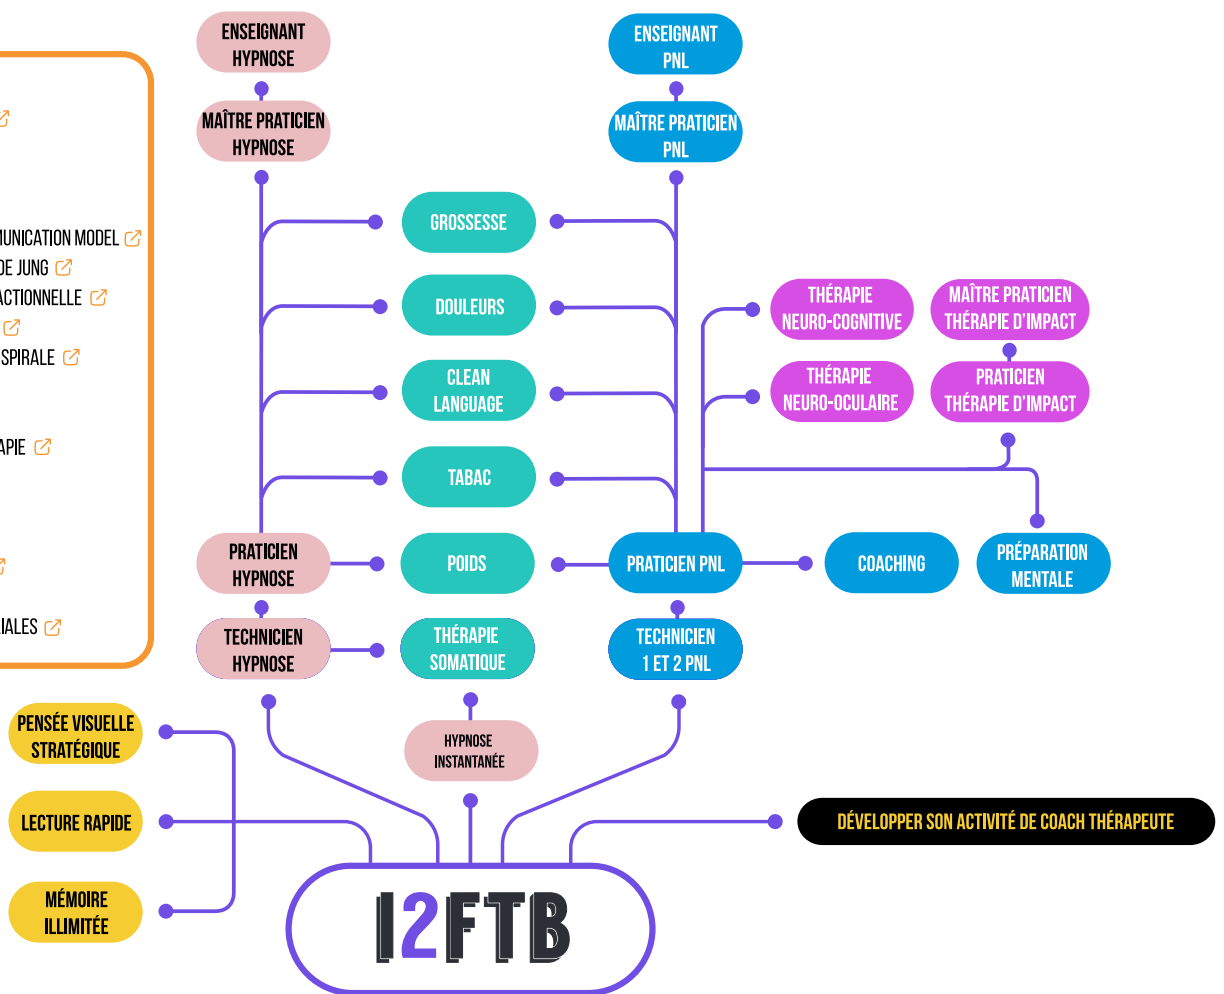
ENSEIGNANT HYPNOSE

MAÎTRE PRATICIEN HYPNOSE

ENSEIGNANT PNL

MAÎTRE PRATICIEN PNL

UNICATION MODEL

DE JUNG

ACTIONNELLE

SPIRALE

APIE

IALES

GROSSESSE

DOULEURS

CLEAN LANGUAGE

TABAC

POIDS

THÉRAPIE SOMATIQUE

HYPNOSE INSTANTANÉE

THÉRAPIE NEURO-COGNITIVE

MAÎTRE PRATICIEN THÉRAPIE D'IMPACT

THÉRAPIE NEURO-OCULAIRE

PRATICIEN THÉRAPIE D'IMPACT

PRATICIEN HYPNOSE

TECHNICIEN HYPNOSE

PRATICIEN PNL

COACHING

PRÉPARATION MENTALE

TECHNICIEN 1 ET 2 PNL

PENSÉE VISUELLE STRATÉGIQUE

LECTURE RAPIDE

MÉMOIRE ILLIMITÉE

DÉVELOPPER SON ACTIVITÉ DE COACH THÉRAPEUTE

I2FTB